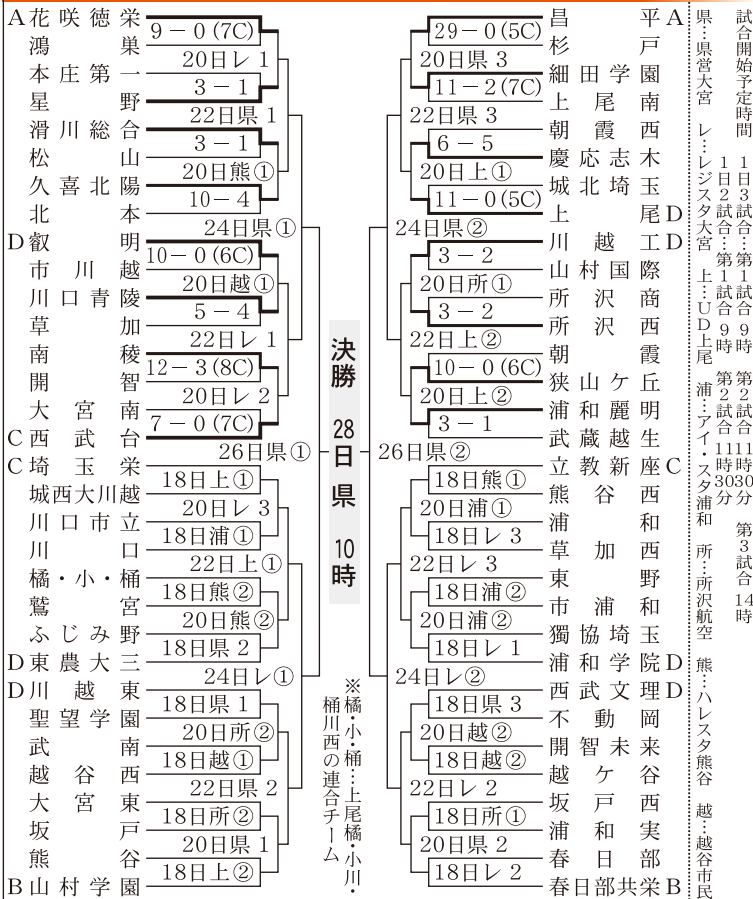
A花咲徳栄
鴻巣
本庄第一
星野
滑川総合
松山
久喜北陽
北本
D叡明
市川越
川口青陵
草加
南稜
開智
大宮南
C西武台
C埼玉栄
城西大川越
川口市立
川口
橘・小・桶
鷲宮
ふじみ野
D東農大三
D川越東
聖望学園
武南
越谷西
大宮東
坂戸
熊谷
B山村学園

9－0（7C）
20日レ1
3－1
22日県1
3－1
20日熊①
10－4
24日県①
10－0（6C）
20日越①
5－4
22日レ1
12－3（8C）
20日レ2
7－0（7C）
26日県①
18日上①
20日レ3
18日浦①
22日上①
18日熊②
20日熊②
18日県2
24日レ①
18日県1
20日所②
18日越①
22日県2
18日所②
20日県1
18日上②

決勝
28日
県
10時

※橘・小・桶…上尾橘・小川・桶川西の連合チーム

29－0（5C）
20日県3
11－2（7C）
22日県3
6－5
20日上①
11－0（5C）
24日県②
3－2
20日所①
3－2
22日上②
10－0（6C）
20日上②
3－1
26日県②
18日熊①
20日浦①
18日レ3
22日レ3
18日浦②
20日浦②
18日レ1
24日レ②
18日県3
20日越②
18日越②
22日レ2
18日所①
20日県2
18日レ2

昌平A
杉戸
細田学園
上尾南
朝霞西
慶応志木
城北埼玉
上尾D
川越工D
山村国際
所沢商
所沢西
朝霞
狭山ケ丘
浦和麗明
武蔵越生
立教新座C
熊谷西
浦和
草加西
東野
市浦和
獨協埼玉
浦和学院D
西武文理D
不動岡
開智未来
越谷
坂戸西
浦和実
春日部
春日部共栄B

試合開始予定時間
1日3試合…第1試合9時 第2試合11時30分 第3試合14時
1日2試合…第1試合9時 第2試合11時30分
県…県営大宮 レ…レジスタ大宮 上…UD上尾 浦…アイ・スタ浦和 所…所沢航空 熊…ハレスタ熊谷 越…越谷市民